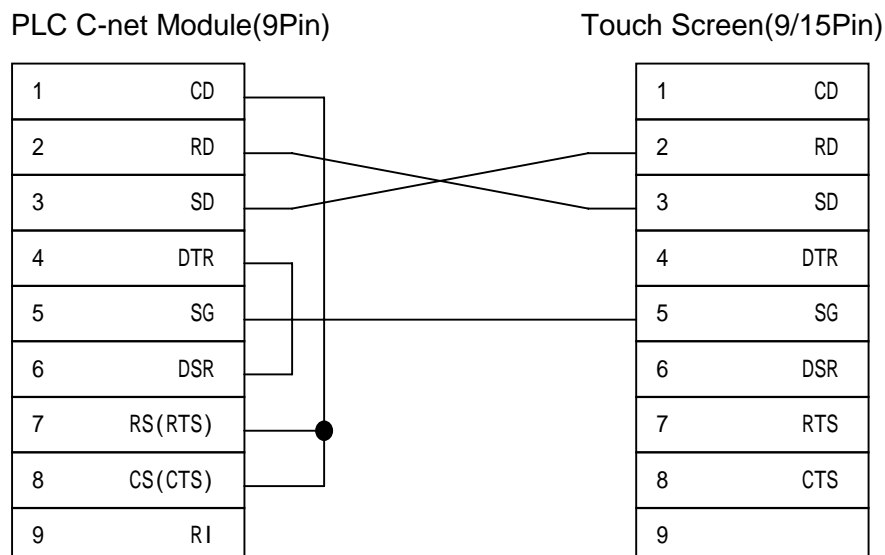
PLC C-net Module(9Pin)

| 1 | CD |
|---|---|
| 2 | RD |
| 3 | SD |
| 4 | DTR |
| 5 | SG |
| 6 | DSR |
| 7 | RS(RTS) |
| 8 | CS(CTS) |
| 9 | RI |

Touch Screen(9/15Pin)

| 1 | CD |
|---|---|
| 2 | RD |
| 3 | SD |
| 4 | DTR |
| 5 | SG |
| 6 | DSR |
| 7 | RTS |
| 8 | CTS |
| 9 | |